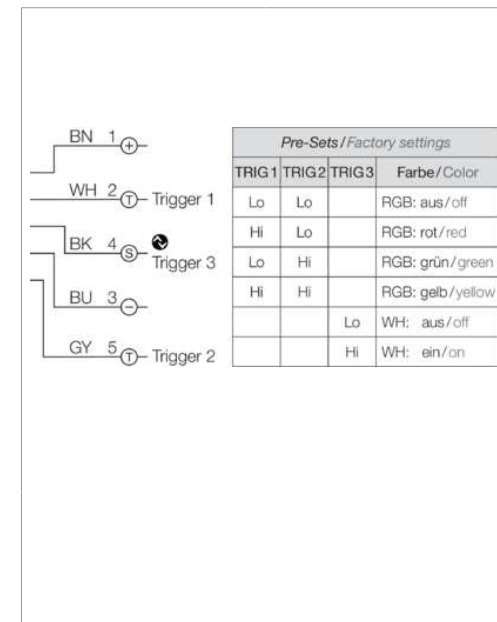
BN 1 +
WH 2 T Trigger 1
BK 4 S Trigger 3
BU 3 −
GY 5 T Trigger 2

| Pre-Sets / Factory settings | | | |
|---|---|---|---|
| TRIG1 | TRIG2 | TRIG3 | Farbe / Color |
| Lo | Lo | | RGB: aus / off |
| Hi | Lo | | RGB: rot / red |
| Lo | Hi | | RGB: grün / green |
| Hi | Hi | | RGB: gelb / yellow |
| | | Lo | WH: aus / off |
| | | Hi | WH: ein / on |